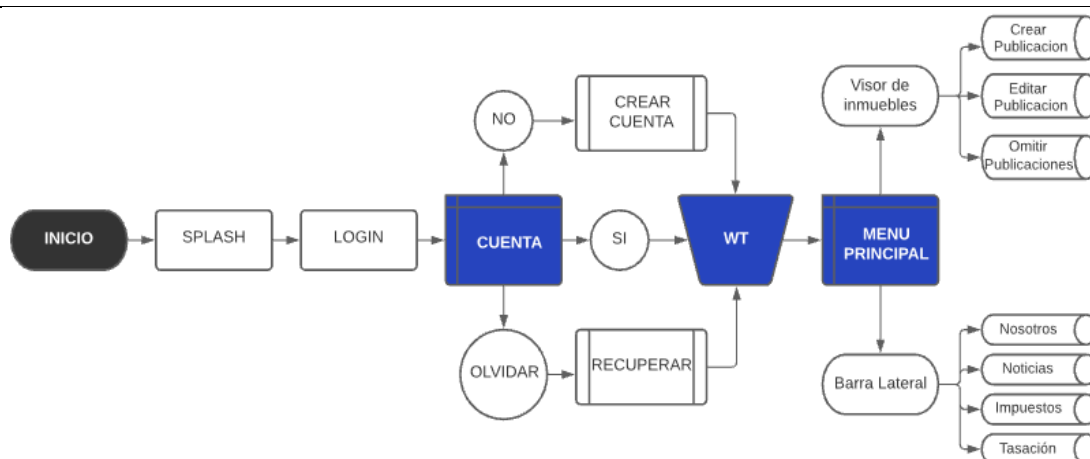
INICIO
SPLASH
LOGIN
CUENTA
NO
CREAR CUENTA
SI
WT
OLVIDAR
RECUPERAR
MENU PRINCIPAL
Visor de inmuebles
Crear Publicacion
Editar Publicacion
Omitir Publicaciones
Barra Lateral
Nosotros
Noticias
Impuestos
Tasación